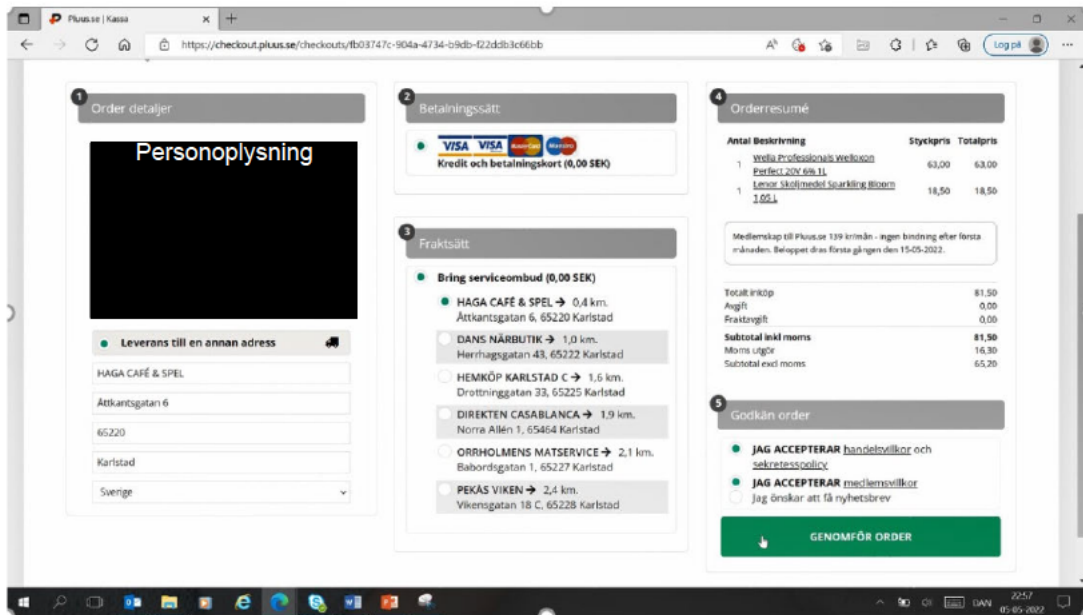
Pluus.se | Kassa

https://checkout.pluus.se/checkouts/fb03747c-904a-4734-b9db-f22ddb3c66bb

Log på

1 Order detaljer

Personoplysning

Leverans till en annan adress

HAGA CAFÉ & SPEL

Åttkantsgatan 6

65220

Karlstad

Sverige

2 Betalningssätt

VISA VISA

Kredit och betalningskort (0,00 SEK)

3 Fraktsätt

Bring serviceombud (0,00 SEK)

HAGA CAFÉ & SPEL → 0,4 km.
Åttkantsgatan 6, 65220 Karlstad

DANS NÄRBUTIK → 1,0 km.
Herrhagsgatan 43, 65222 Karlstad

HEMKÖP KARLSTAD C → 1,6 km.
Drottninggatan 33, 65225 Karlstad

DIREKTEN CASABLANCA → 1,9 km.
Norra Allén 1, 65464 Karlstad

ORRHOLMENS MATSERVICE → 2,1 km.
Babordsgatan 1, 65227 Karlstad

PEKÅS VIKEN → 2,4 km.
Vikengatan 18 C, 65228 Karlstad

4 Orderresumé

| Antal | Beskrivning | Styckpris | Totalpris |
|---|---|---|---|
| 1 | Wella Professionals Welloxon Perfect 20V 6% 1L | 63,00 | 63,00 |
| 1 | Lenor Sköljmedel Sparkling Bloom 1,05 L | 18,50 | 18,50 |

Medlemskap till Pluus.se 139 kr/mån - ingen bindning efter första månaden. Beloppet dras första gången den 15-05-2022.

| | |
|---|---|
| Totalt inköp | 81,50 |
| Avgift | 0,00 |
| Fraktavgift | 0,00 |
| Subtotal inkl moms | 81,50 |
| Moms utgör | 16,30 |
| Subtotal excl moms | 65,20 |

5 Godkän order

JAG ACCEPTERAR handelsvillkor och sekretesspolicy

JAG ACCEPTERAR medlemsvillkor

Jag önskar att få nyhetsbrev

GENOMFÖR ORDER

DAN 22:57 05-05-2022